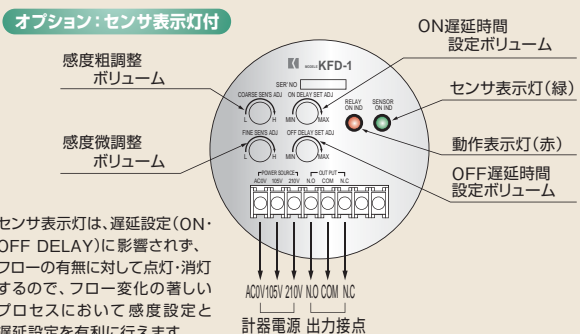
オプション：センサ表示灯付

感度粗調整
ボリューム

感度微調整
ボリューム

ON遅延時間
設定ボリューム

センサ表示灯(緑)

動作表示灯(赤)

OFF遅延時間
設定ボリューム

K MODEL KFD-1

SER' NO

COARSE SENS ADJ
L H

ON DELAY SET ADJ
MIN MAX

RELAY ON IND

SENSOR ON IND

FINE SENS ADJ
L H

OFF DELAY SET ADJ
MIN MAX

POWER SOURCE
AC0V 105V 210V

OUT PUT
N.O COM N.C

センサ表示灯は、遅延設定(ON・OFF DELAY)に影響されず、フローの有無に対して点灯・消灯するので、フロー変化の著しいプロセスにおいて感度設定と遅延設定を有利に行えます。

AC0V 105V 210V N.O COM N.C
計器電源 出力接点